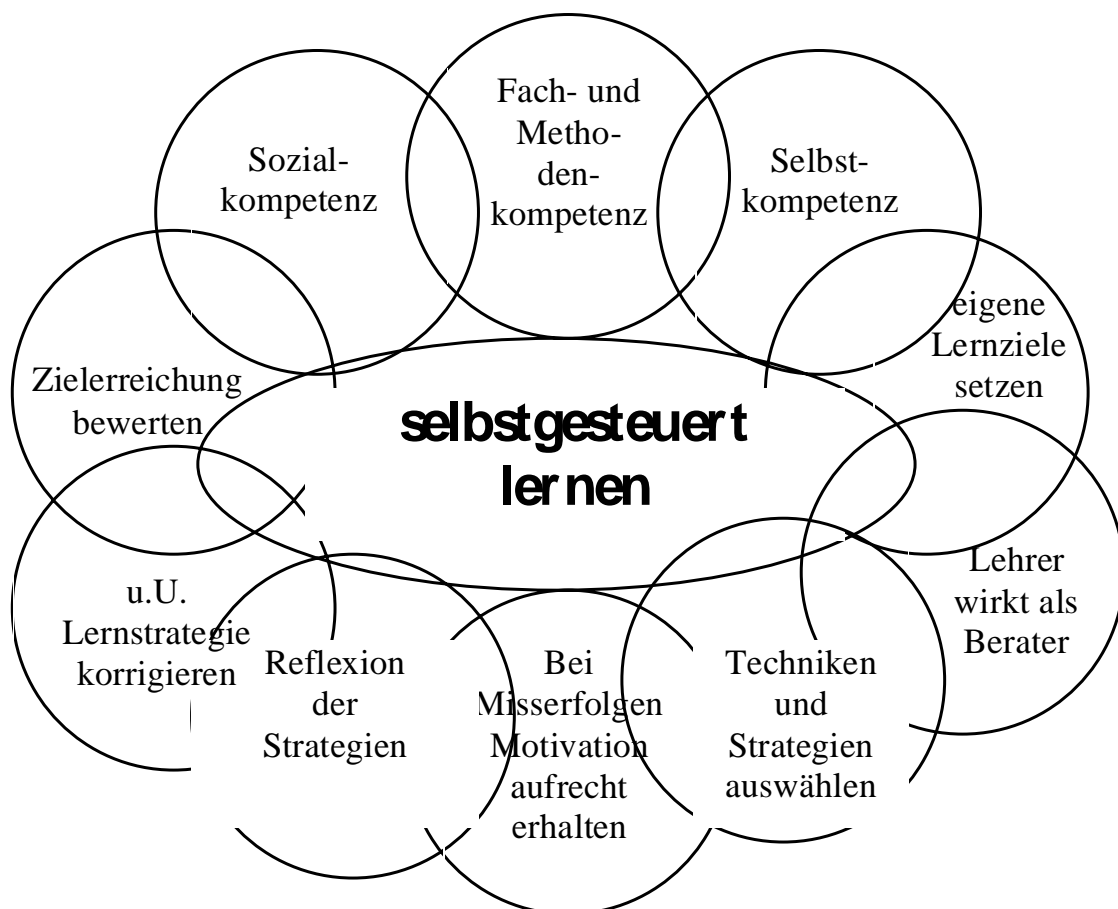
Sozialkompetenz

Fach- und Methodenkompetenz

Selbstkompetenz

Zielerreichung bewerten

selbstgesteuert lernen

eigene Lernziele setzen

Lehrer wirkt als Berater

u.U. Lernstrategie korrigieren

Reflexion der Strategien

Bei Misserfolgen Motivation aufrecht erhalten

Techniken und Strategien auswählen